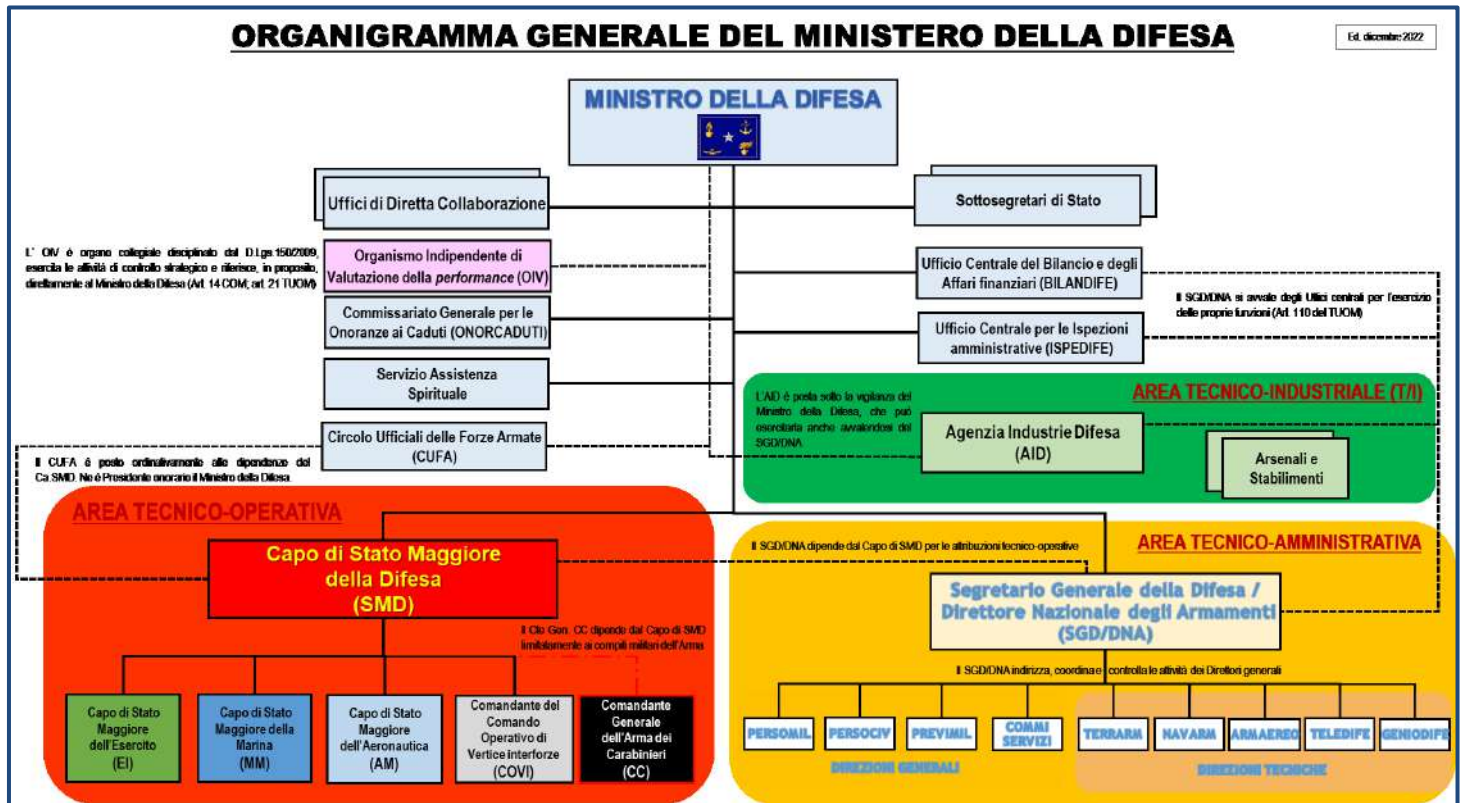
ORGANIGRAMMA GENERALE DEL MINISTERO DELLA DIFESA

Ed. dicembre 2022

MINISTRO DELLA DIFESA

Uffici di Diretta Collaborazione

Sottosegretari di Stato

L' OIV è organo collegiale disciplinato dal D.Lgs 150/2009, esercita le attività di controllo strategico e riferisce, in proposito, direttamente al Ministro della Difesa (Art. 14 COM; art. 21 TUOM)

Organismo Indipendente di Valutazione della *performance* (OIV)

Ufficio Centrale del Bilancio e degli Affari finanziari (BILANDIFE)

Il SGD/DNA si avvale degli Uffici centrali per l'esercizio delle proprie funzioni (Art. 110 del TUOM)

Commissariato Generale per le Onoranze ai Caduti (ONORCADUTI)

Ufficio Centrale per le Ispezioni amministrative (ISPEDIFE)

Servizio Assistenza Spirituale

L'AID è posta sotto la vigilanza del Ministro della Difesa, che può esercitarla anche avvalendosi del SGD/DNA

AREA TECNICO-INDUSTRIALE (T/I)

Circolo Ufficiali delle Forze Armate (CUFA)

Agenzia Industrie Difesa (AID)

Arsenali e Stabilimenti

Il CUFA è posto ordinativamente alle dipendenze del Ca.SMD. Ne è Presidente onorario il Ministro della Difesa

AREA TECNICO-OPERATIVA

Capo di Stato Maggiore della Difesa (SMD)

Il SGD/DNA dipende dal Capo di SMD per le attribuzioni tecnico-operative

AREA TECNICO-AMMINISTRATIVA

Segretario Generale della Difesa / Direttore Nazionale degli Armamenti (SGD/DNA)

Il Cte Gen. CC dipende dal Capo di SMD limitatamente ai compiti militari dell'Arma

Il SGD/DNA indirizza, coordina e controlla le attività dei Direttori generali

Capo di Stato Maggiore dell'Esercito (EI)

Capo di Stato Maggiore della Marina (MM)

Capo di Stato Maggiore dell'Aeronautica (AM)

Comandante del Comando Operativo di Vertice interforze (COVI)

Comandante Generale dell'Arma dei Carabinieri (CC)

PERSOMIL

PERSOCIV

PREVIMIL

COMMI SERVIZI

DIREZIONI GENERALI

TERRARM

NAVARM

ARMAEREO

TELEDIFE

GENIODIFE

DIREZIONI TECNICHE